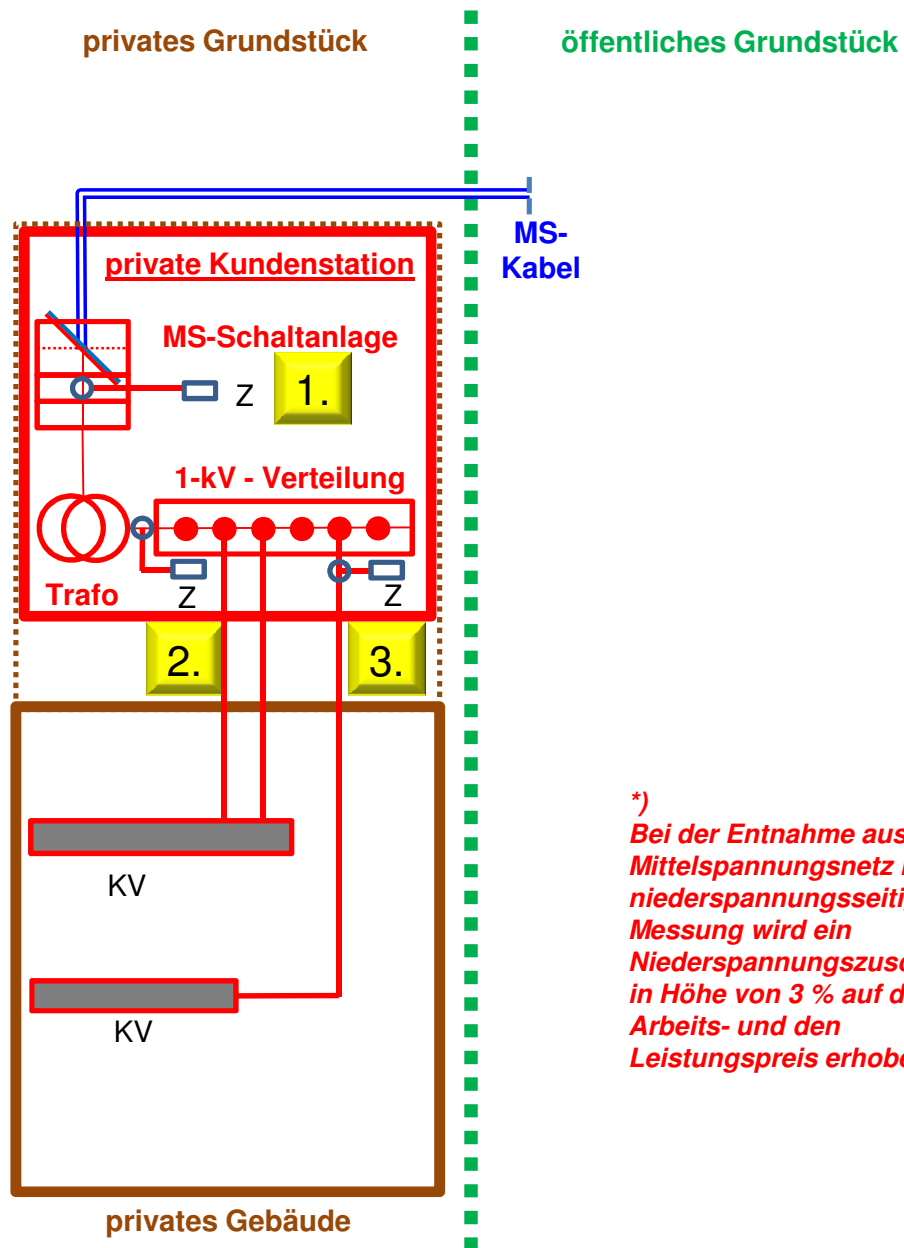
privates Grundstück

öffentliches Grundstück

MS-Kabel

private Kundenstation

MS-Schaltanlage

Z

1.

1-kV - Verteilung

Trafo

Z

Z

2.

3.

KV

KV

privates Gebäude

*)
Bei der Entnahme aus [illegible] Mittelspannungsnetz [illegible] niederspannungsseiti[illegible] Messung wird ein Niederspannungszus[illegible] in Höhe von 3 % auf d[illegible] Arbeits- und den Leistungspreis erhobe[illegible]